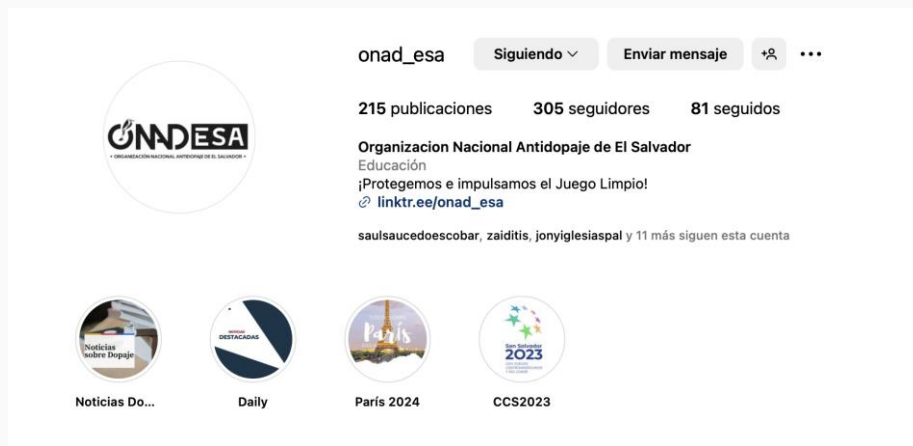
ONADESA
• ORGANIZACIÓN NACIONAL ANTIDOPAJE DE EL SALVADOR •

onad_esa Siguiendo Enviar mensaje

215 publicaciones 305 seguidores 81 seguidos

Organizacion Nacional Antidopaje de El Salvador
Educación
¡Protegemos e impulsamos el Juego Limpio!
linktr.ee/onad_esa

saulsaucedoescobar, zaiditis, jonyiglesiaspal y 11 más siguen esta cuenta

Noticias sobre Dopaje
Noticias Do...

NOTICIAS DESTACADAS
Daily

París
París 2024

San Salvador 2023
CCS2023